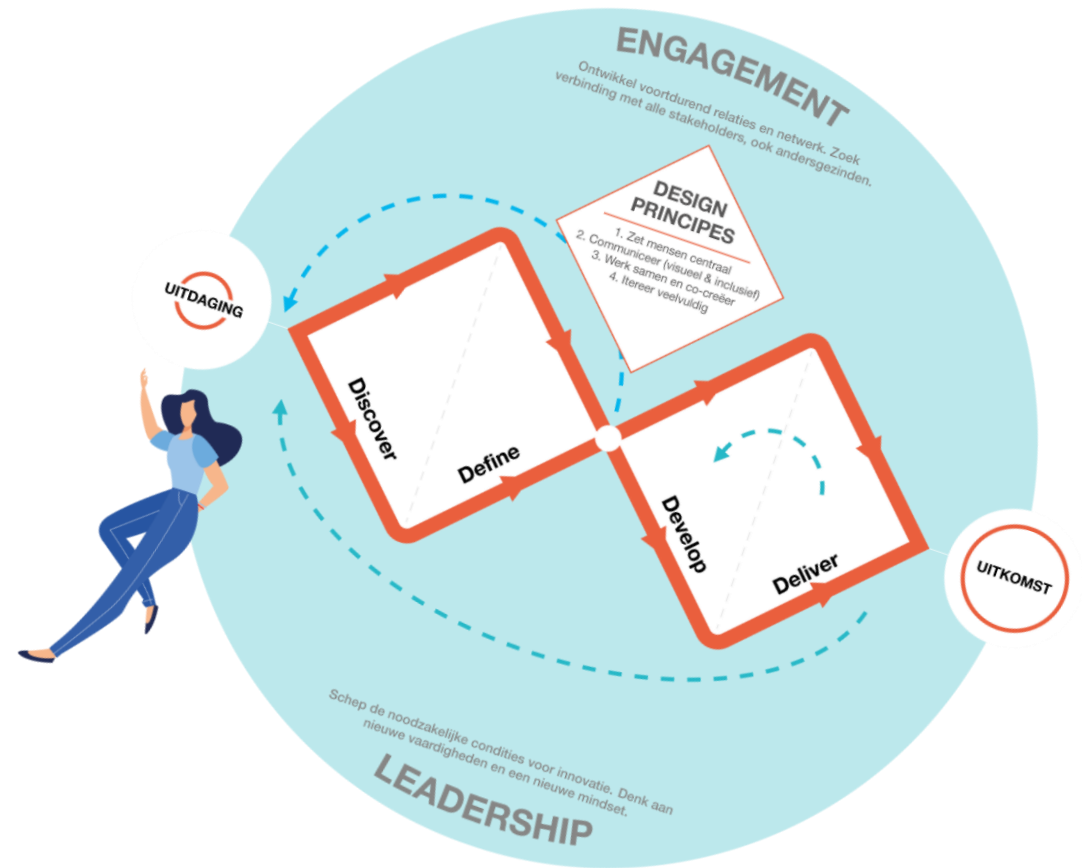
ENGAGEMENT

Ontwikkel voortdurend relaties en netwerk. Zoek verbinding met alle stakeholders, ook andersgezinden.

DESIGN PRINCIPES

1. Zet mensen centraal
2. Communiceer (visueel & inclusief)
3. Werk samen en co-creëer
4. Itereer veelvuldig

UITDAGING

Discover

Define

Develop

Deliver

UITKOMST

Schep de noodzakelijke condities voor innovatie. Denk aan nieuwe vaardigheden en een nieuwe mindset.

LEADERSHIP